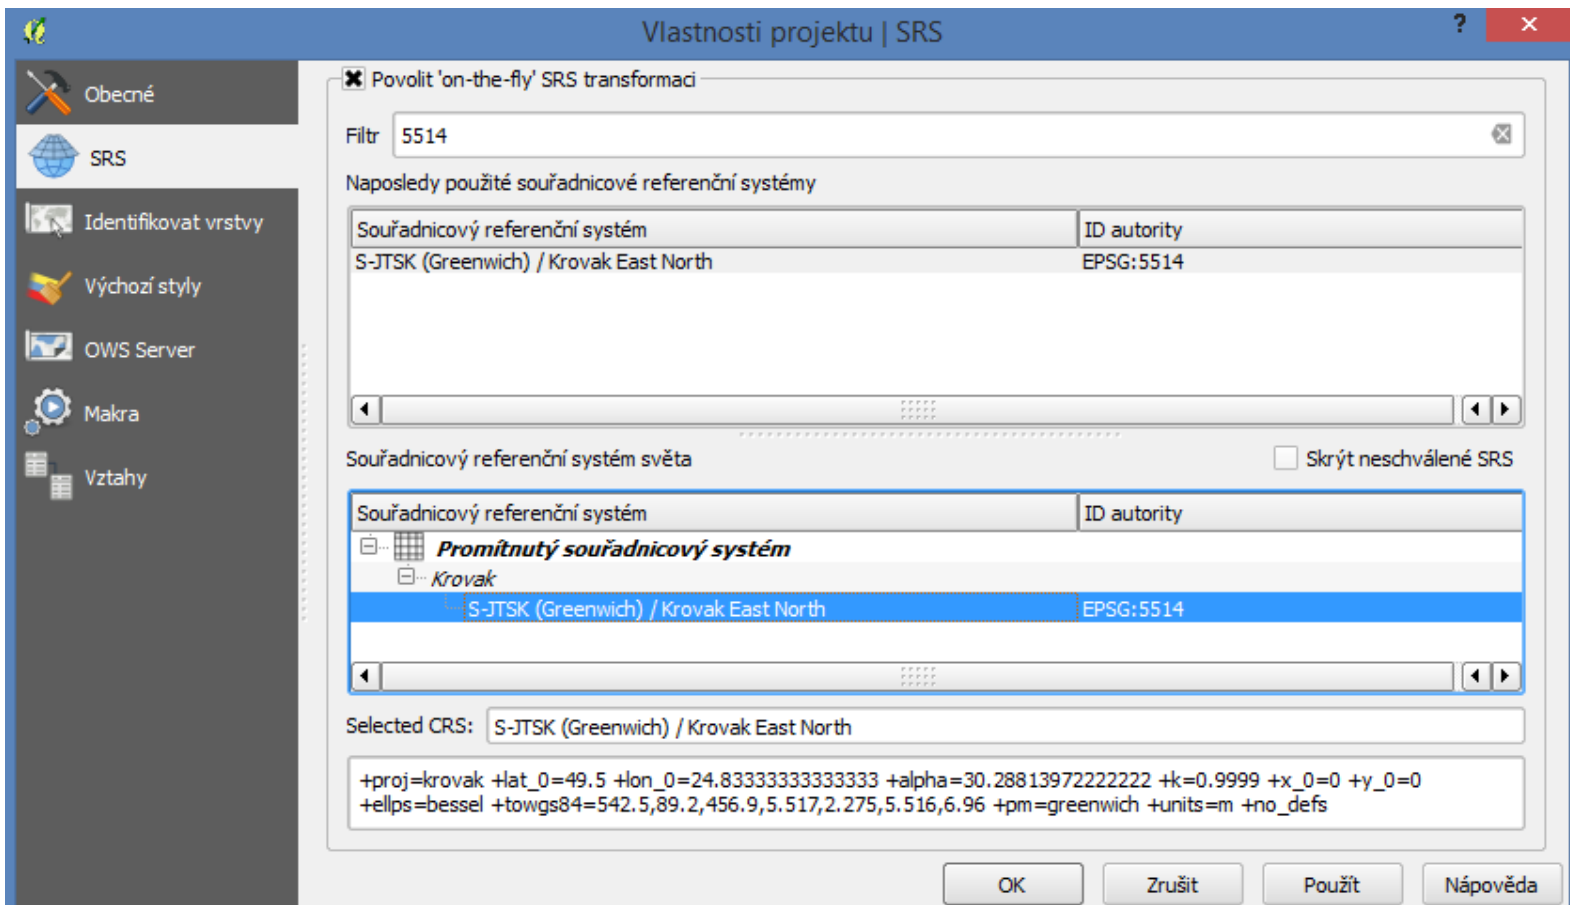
Vlastnosti projektu | SRS
?
✕

Obecné
SRS
Identifikovat vrstvy
Výchozí styly
OWS Server
Makra
Vztahy

Povolit 'on-the-fly' SRS transformaci

Filtr 5514

Naposledy použité souřadnicové referenční systémy

| Souřadnicový referenční systém | ID autority |
|---|---|
| S-JTSK (Greenwich) / Krovak East North | EPSG:5514 |

Souřadnicový referenční systém světa

Skrýt neschválené SRS

| Souřadnicový referenční systém | ID autority |
|---|---|
| Promítnutý souřadnicový systém | |
| Krovak | |
| S-JTSK (Greenwich) / Krovak East North | EPSG:5514 |

Selected CRS: S-JTSK (Greenwich) / Krovak East North

+proj=krovak +lat_0=49.5 +lon_0=24.83333333333333 +alpha=30.28813972222222 +k=0.9999 +x_0=0 +y_0=0 +ellps=bessel +towgs84=542.5,89.2,456.9,5.517,2.275,5.516,6.96 +pm=greenwich +units=m +no_defs

OK
Zrušit
Použít
Nápověda